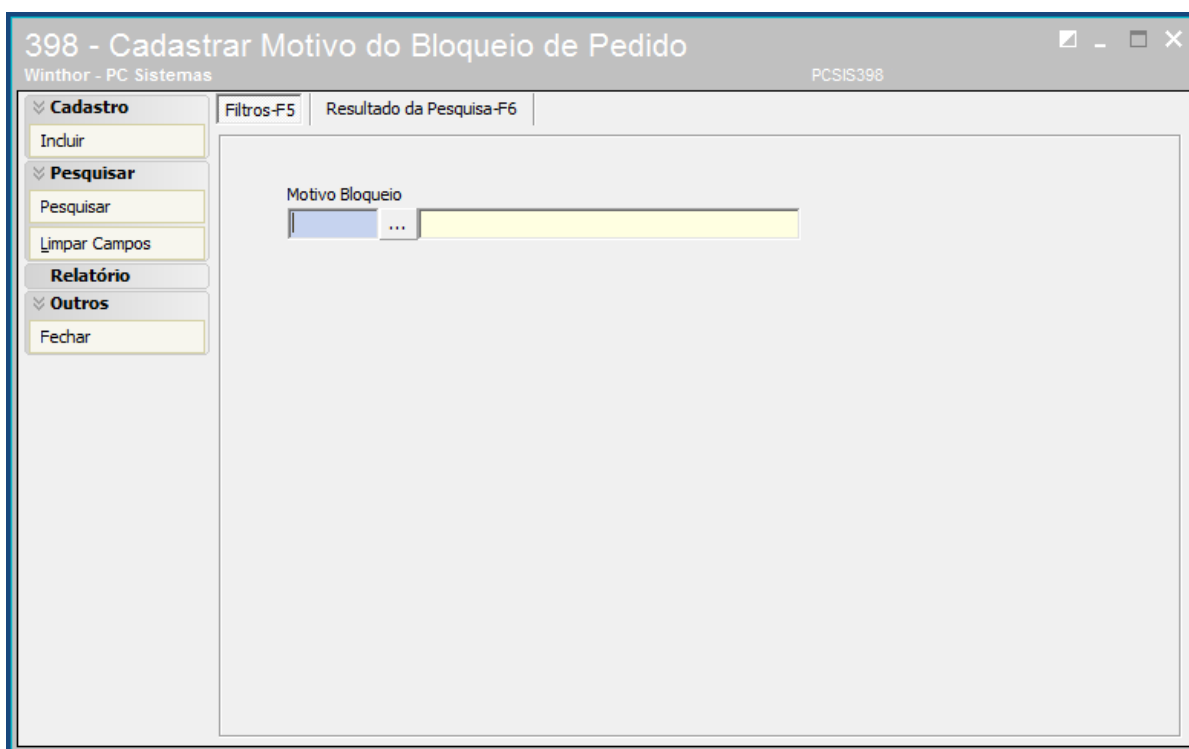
398 - Cadastrar Motivo do Bloqueio de Pedido
Winthor - PC Sistemas
PCSIS398

Cadastro
Incluir
Pesquisar
Pesquisar
Limpar Campos
Relatório
Outros
Fechar

Filtros-F5
Resultado da Pesquisa-F6

Motivo Bloqueio
...